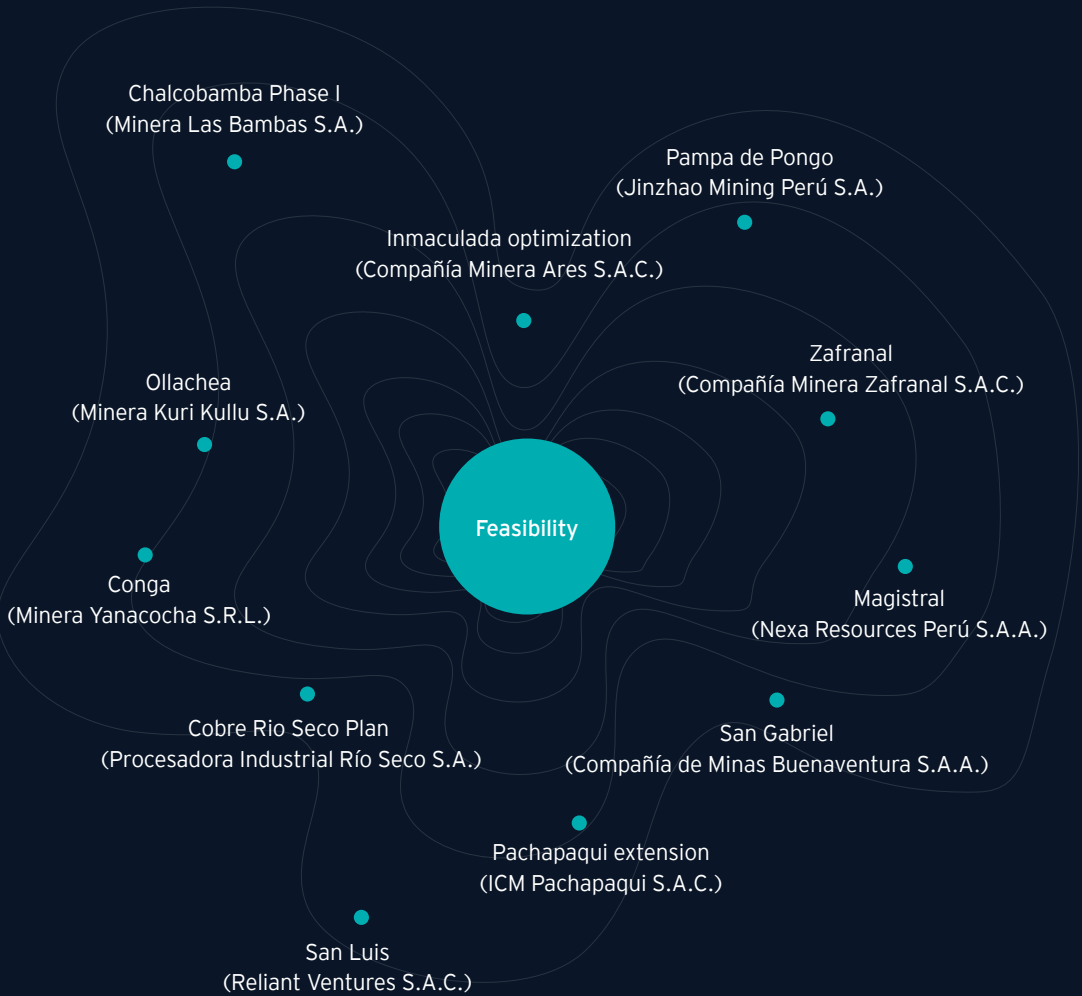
Chalcobamba Phase I
(Minera Las Bambas S.A.)

Pampa de Pongo
(Jinzhao Mining Perú S.A.)

Inmaculada optimization
(Compañía Minera Ares S.A.C.)

Zafranal
(Compañía Minera Zafranal S.A.C.)

Ollachea
(Minera Kuri Kullu S.A.)

Feasibility

Conga
(Minera Yanacocha S.R.L.)

Magistral
(Nexa Resources Perú S.A.A.)

Cobre Rio Seco Plan
(Procesadora Industrial Río Seco S.A.)

San Gabriel
(Compañía de Minas Buenaventura S.A.A.)

Pachapaqui extension
(ICM Pachapaqui S.A.C.)

San Luis
(Reliant Ventures S.A.C.)